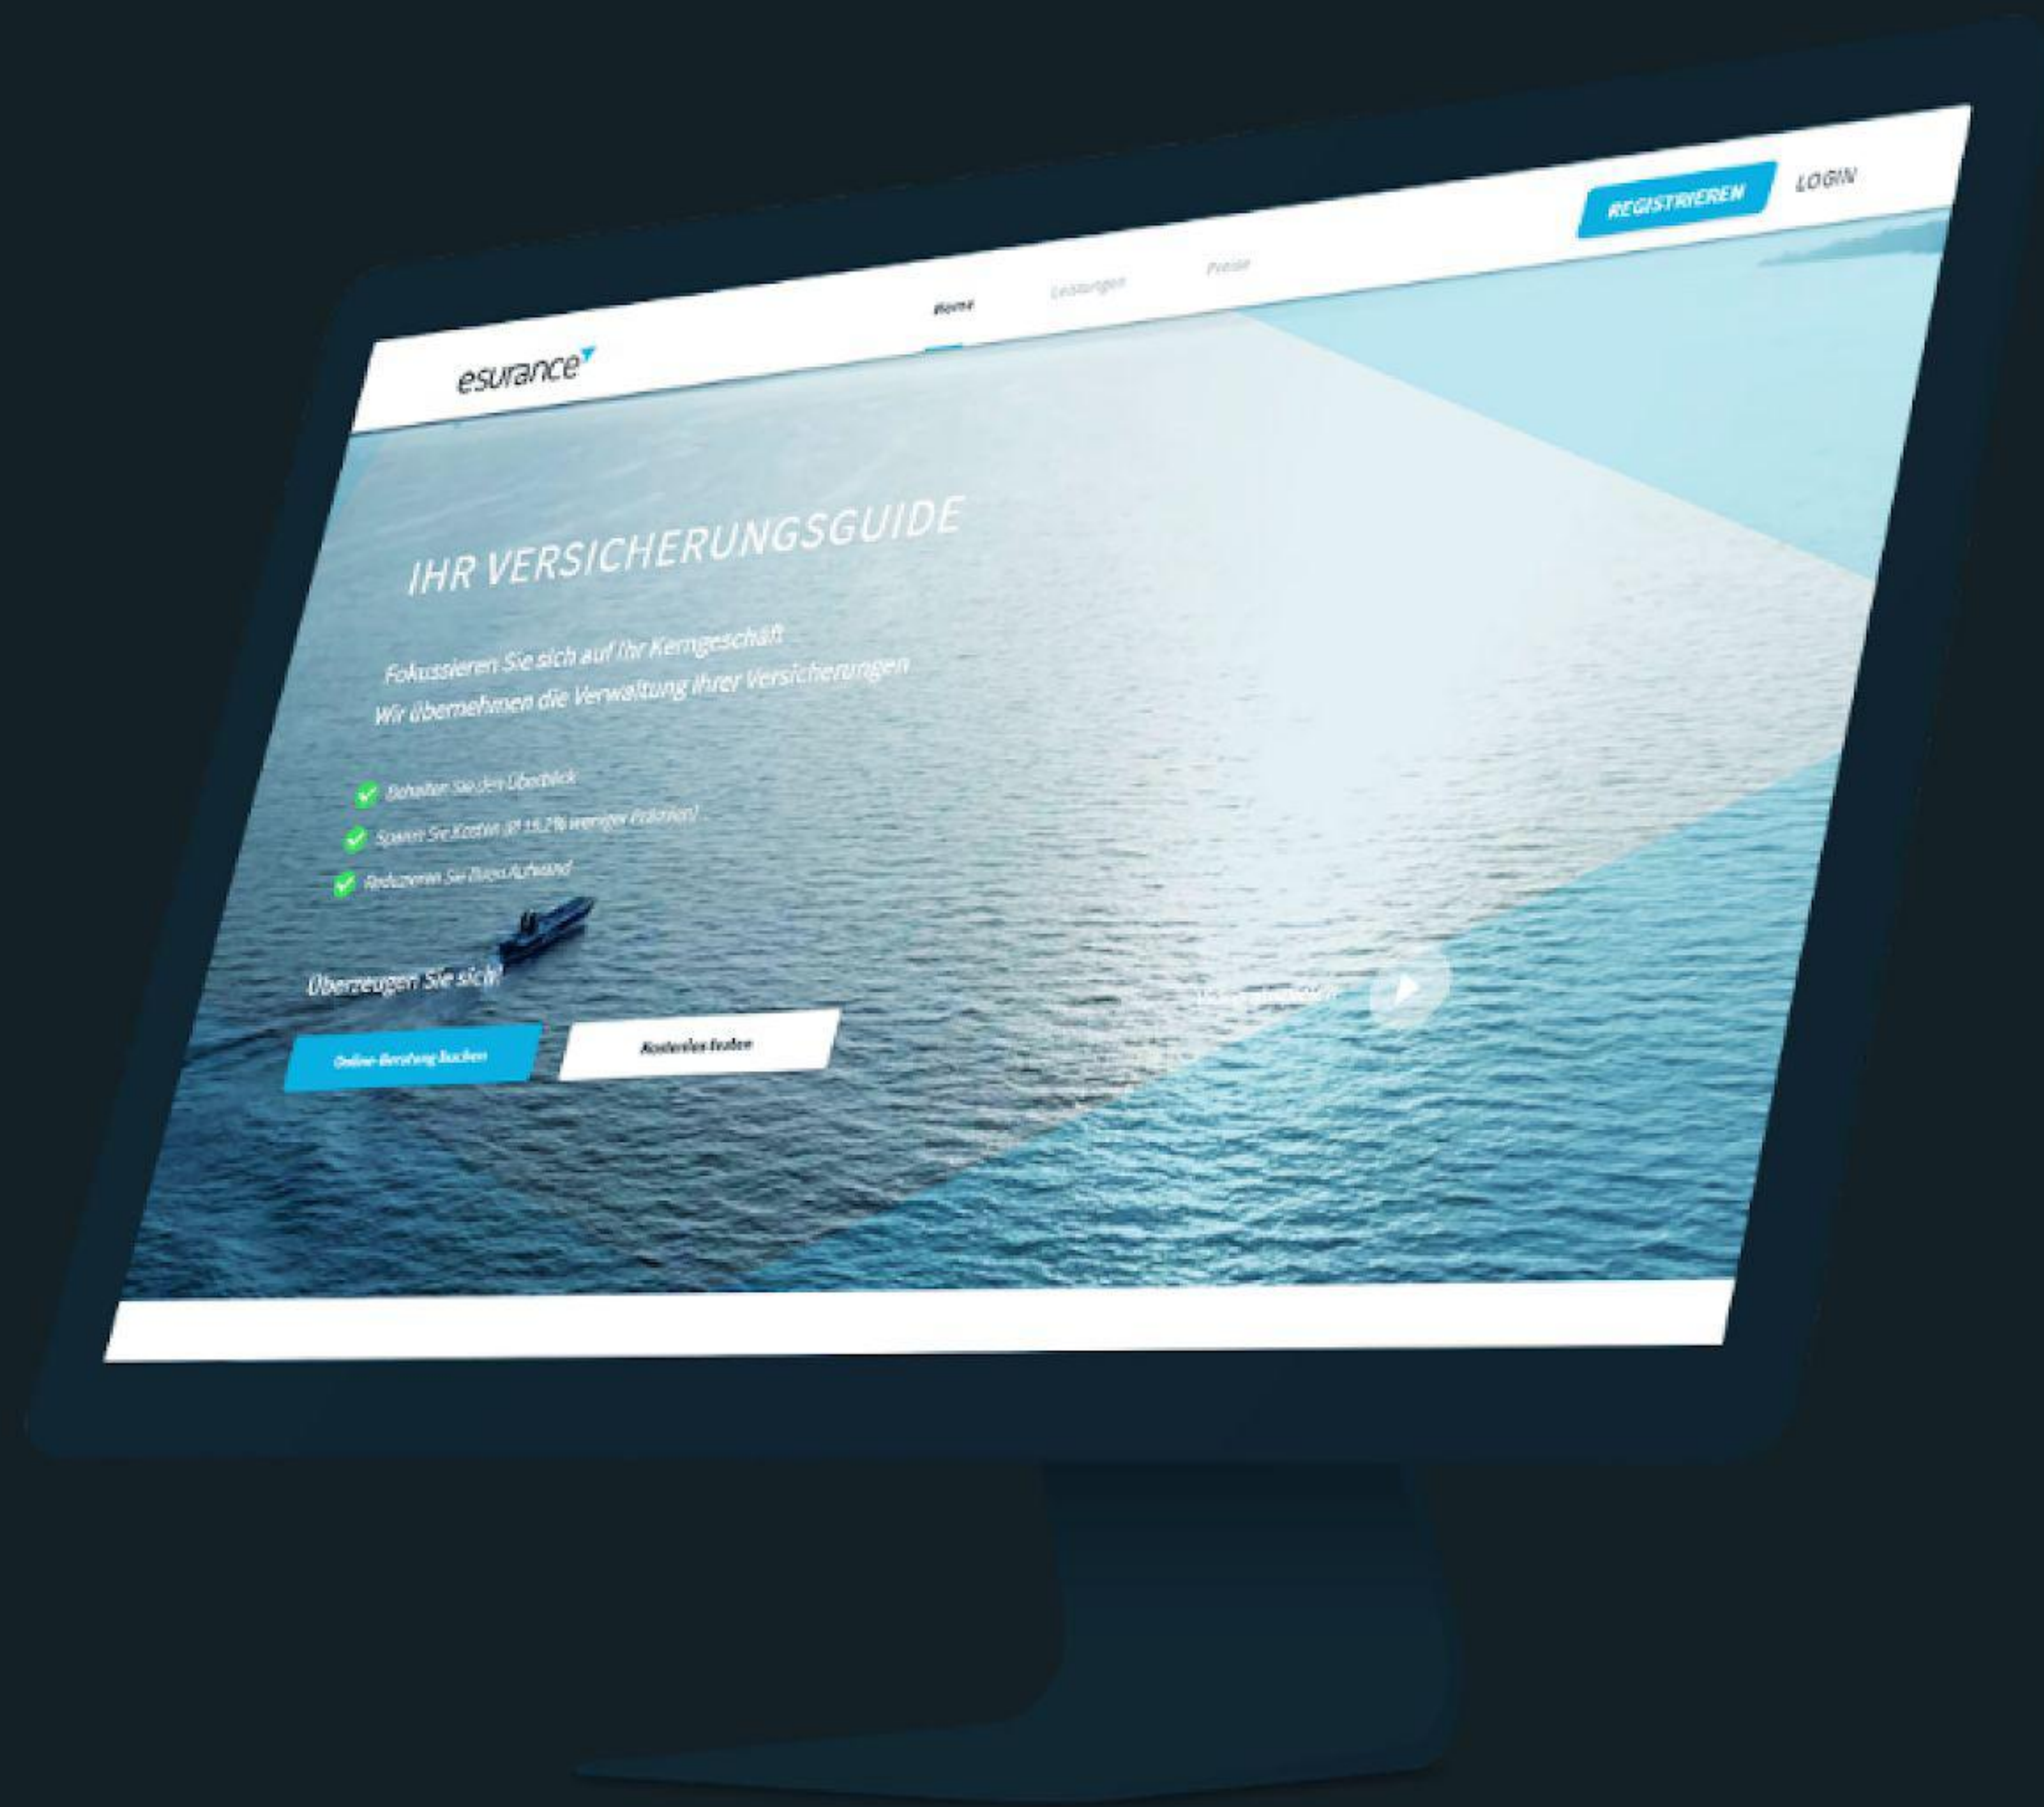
esurance

Home Leistungen Preise

REGISTRIEREN LOGIN

IHR VERSICHERUNGSGUIDE

Fokussieren Sie sich auf Ihr Kerngeschäft
Wir übernehmen die Verwaltung Ihrer Versicherungen

Behalten Sie den Überblick
Sparen Sie Kosten (Ø 15,2% weniger Prämien)
Reduzieren Sie Büro-Aufwand

Überzeugen Sie sich!

Online-Beratung buchen
Kostenlos testen

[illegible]